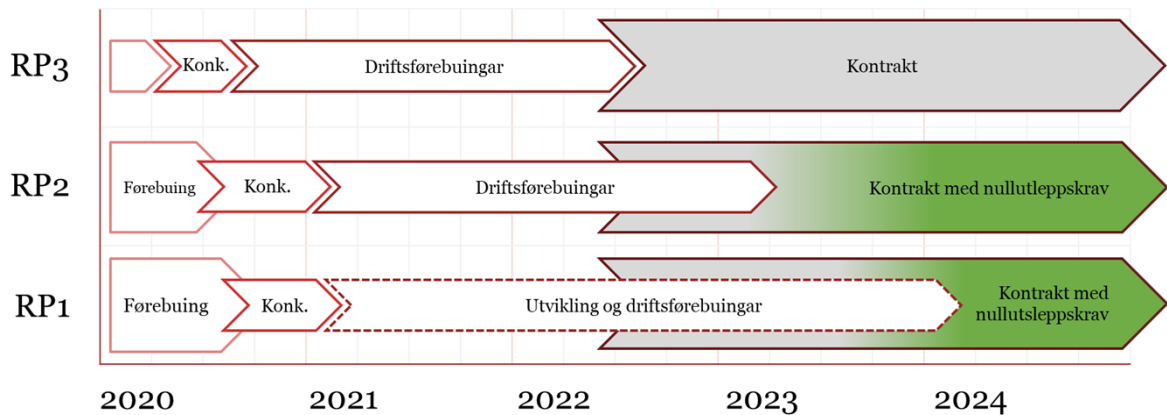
RP3
Konk.
Driftsførebuingar
Kontrakt

RP2
Førebuing
Konk.
Driftsførebuingar
Kontrakt med nullutleppskrav

RP1
Førebuing
Konk.
Utvikling og driftsførebuingar
Kontrakt med nullutsleppskrav

2020
2021
2022
2023
2024